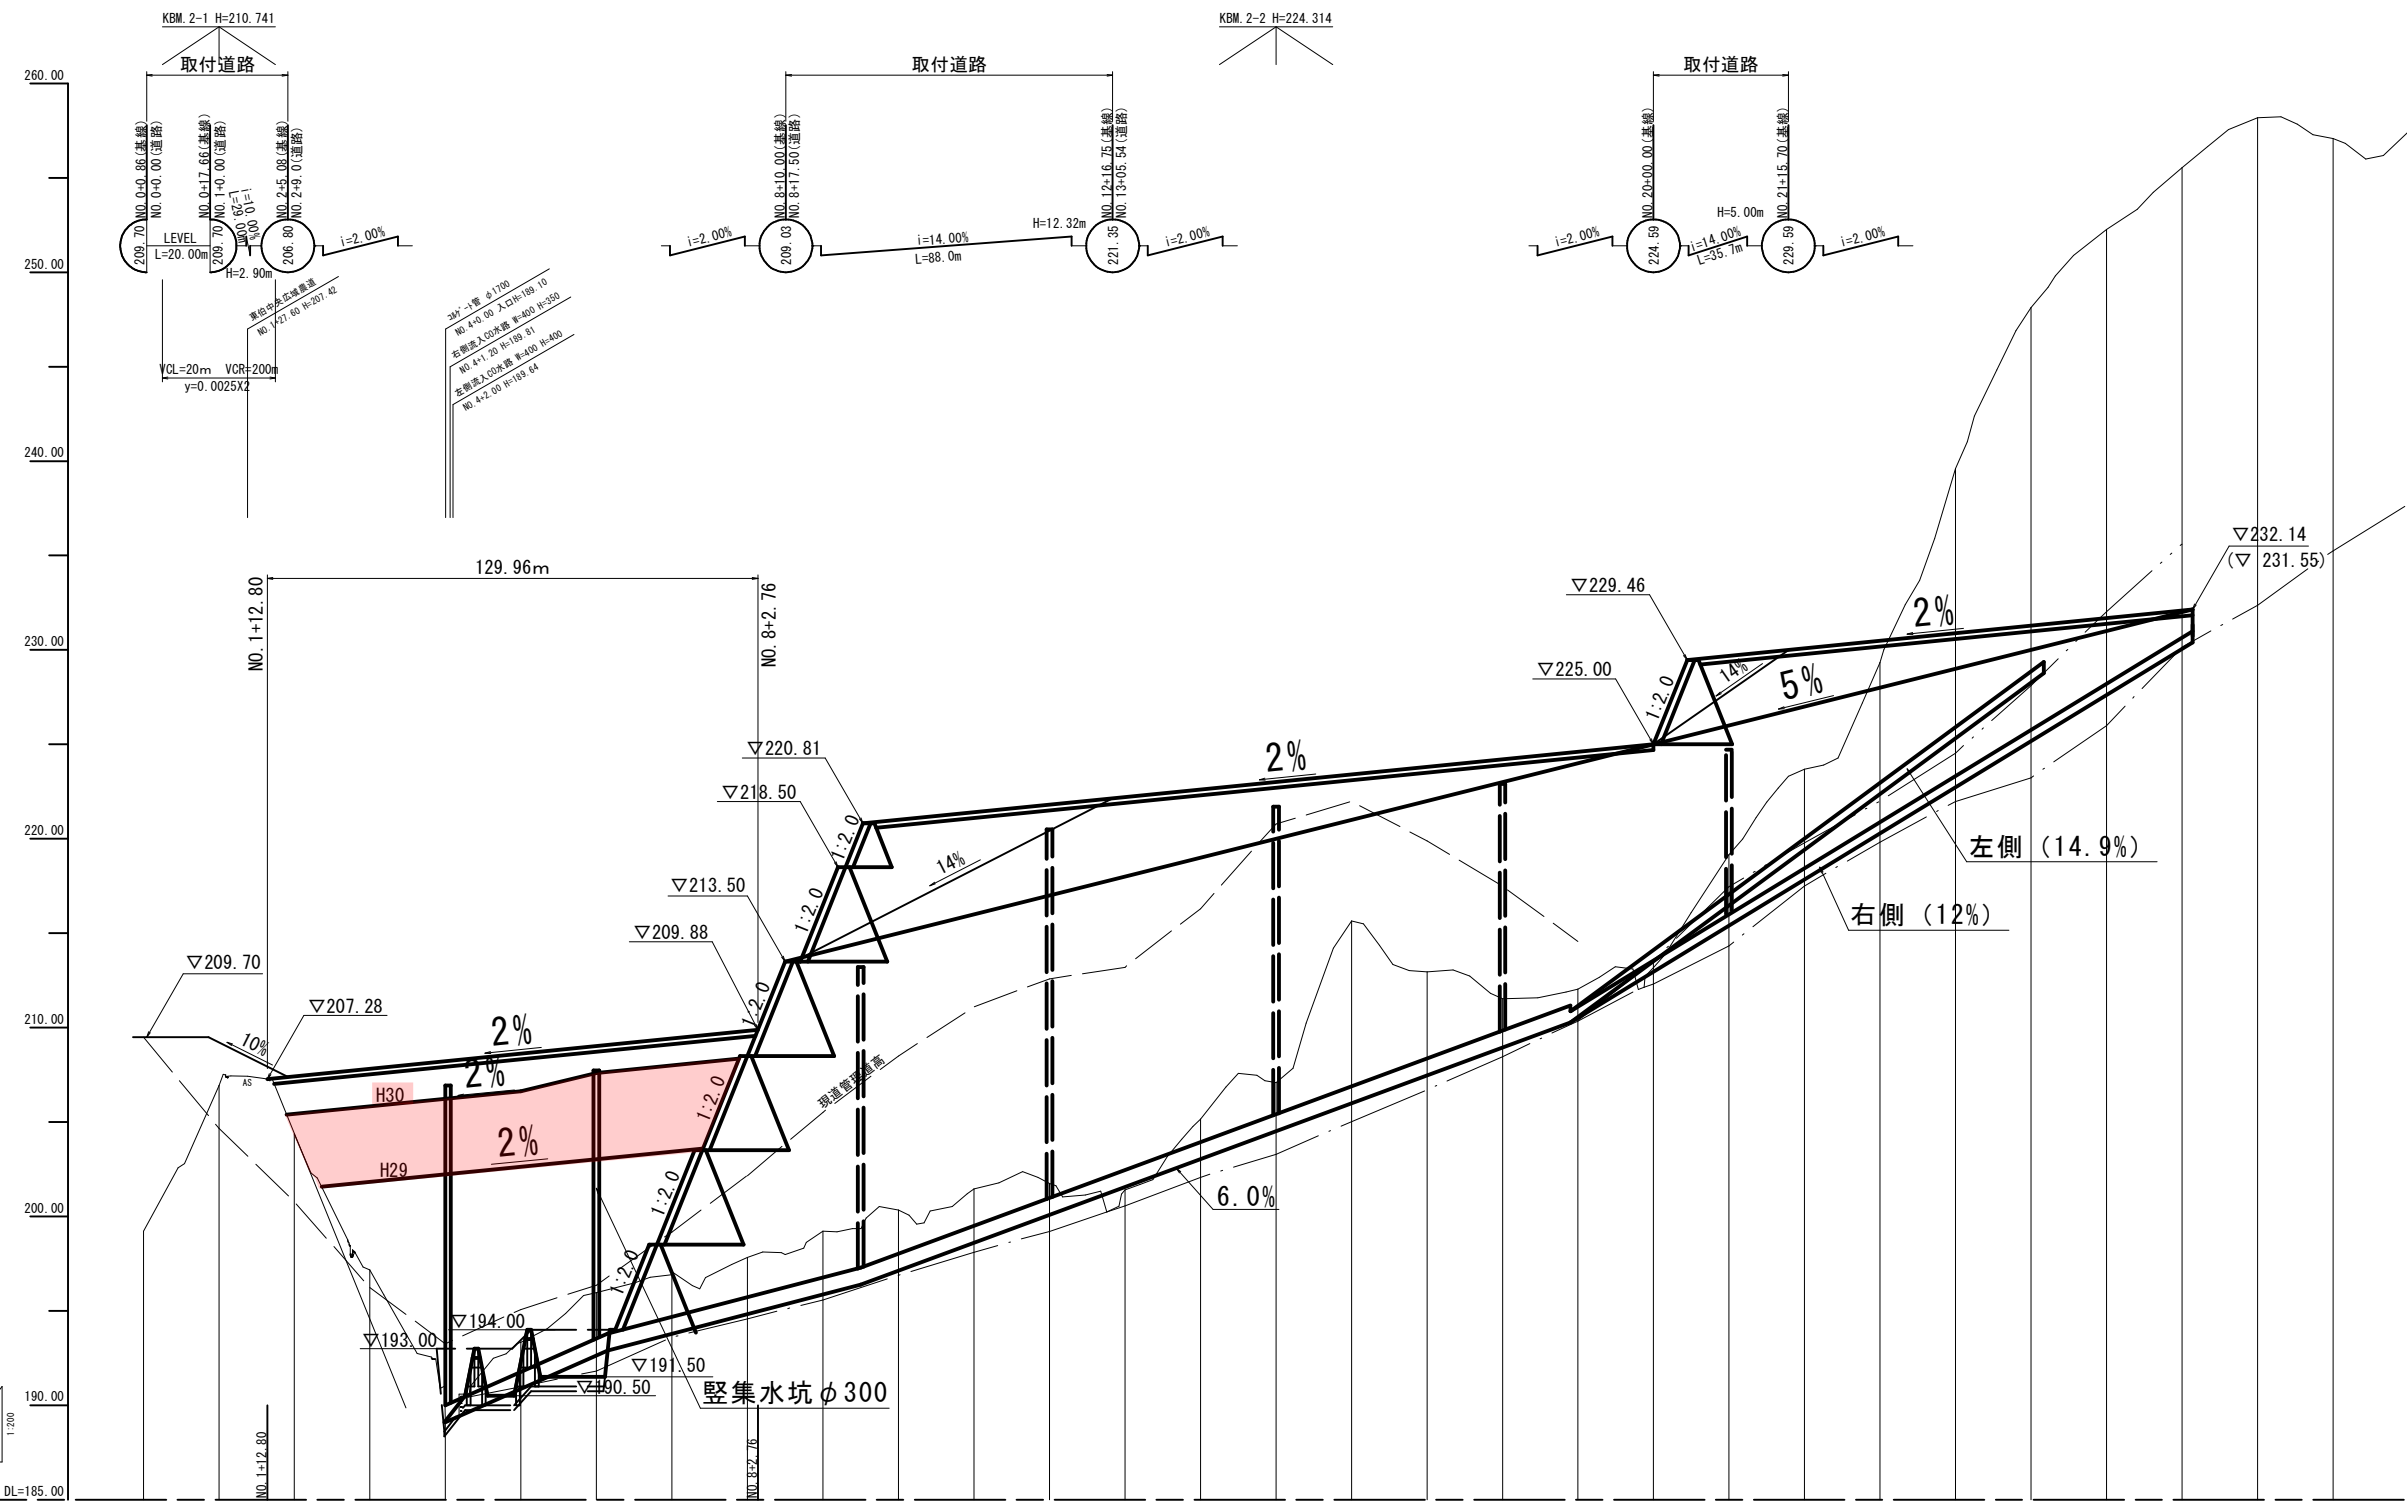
KBM.2-1 H=210.741

取付道路

KBM.2-2 H=224.314

取付道路

取付道路

260.00

NO.0+0.86(基線)
NO.0+0.00(道路)
NO.0+17.66(基線)
NO.1+0.00(道路)
NO.2+5.08(基線)
NO.2+9.0(道路)

209.70
209.70
206.80
LEVEL
L=20.00m
i=2.00%
H=2.90m

NO.8+10.00(基線)
NO.8+17.50(道路)
NO.12+16.75(基線)
NO.13+05.54(道路)

i=2.00%
209.03
i=14.00%
L=88.0m
H=12.32m
221.35
i=2.00%

NO.20+00.00(基線)
NO.21+15.70(基線)
H=5.00m
i=2.00%
224.59
i=14.00%
L=35.7m
229.59
i=2.00%

250.00

東伯中央広域農道
NO.1+27.60 H=207.42

ｺﾙｹﾞｰﾄ管 φ1700
NO.4+0.00 入口H=189.10
右側流入CO水路 W=400 H=350
NO.4+1.20 H=189.81
左側流入CO水路 W=400 H=400
NO.4+2.00 H=189.64

VCL=20m VCR=200m
y=0.0025X2

240.00

129.96m

NO.1+12.80

NO.8+2.76

▽232.14
(▽ 231.55)

▽229.46

230.00

2%

▽225.00

1:2.0

14%

5%

▽220.81

2%

▽218.50

220.00

1:2.0

14%

左側 (14.9%)

▽213.50

1:2.0

右側 (12%)

▽209.88

1:2.0

▽209.70

▽207.28

210.00

10%

2%

AS

2%

H30

現道管理道高

1:2.0

2%

H29

6.0%

200.00

1:2.0

1:2.0

▽194.00

▽193.00

▽191.50

▽190.50

竪集水坑φ300

190.00

1:200

NO.1+12.80

NO.8+2.76

DL=185.00